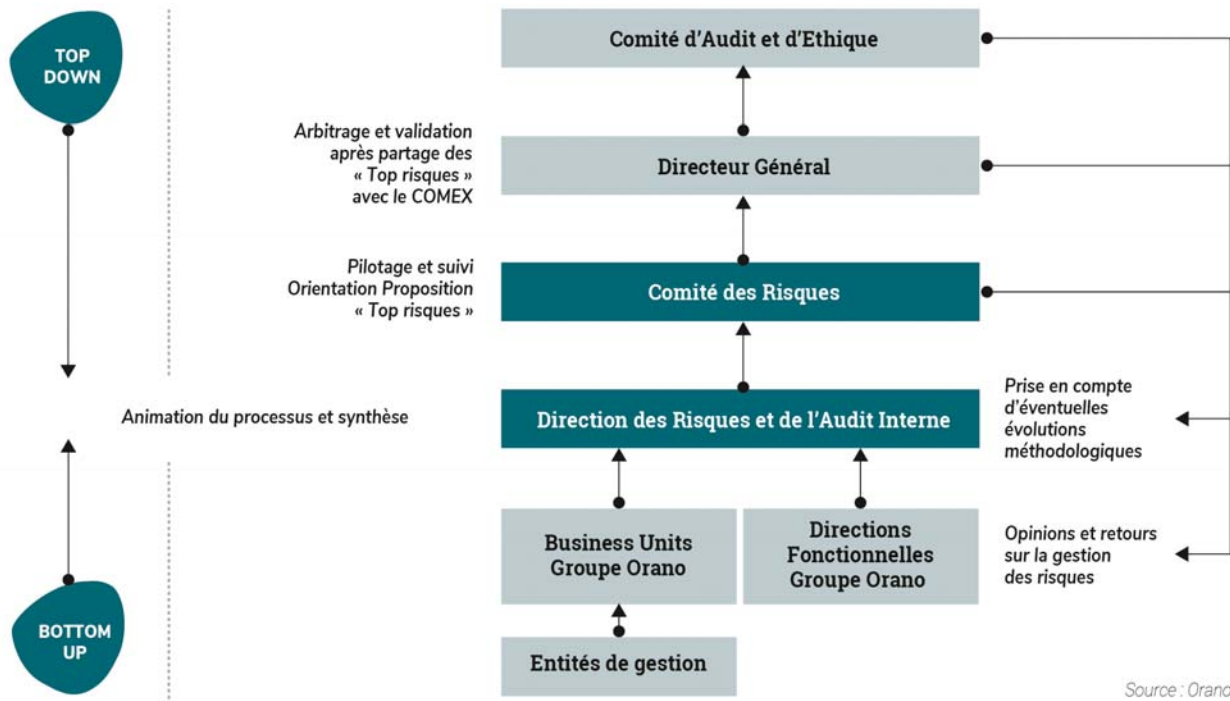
TOP DOWN

Comité d'Audit et d'Ethique

Arbitrage et validation après partage des « Top risques » avec le COMEX

Directeur Général

Pilotage et suivi Orientation Proposition « Top risques »

Comité des Risques

Animation du processus et synthèse

Direction des Risques et de l'Audit Interne

Prise en compte d'éventuelles évolutions méthodologiques

Business Units Groupe Orano

Directions Fonctionnelles Groupe Orano

Opinions et retours sur la gestion des risques

BOTTOM UP

Entités de gestion

Source : Orano